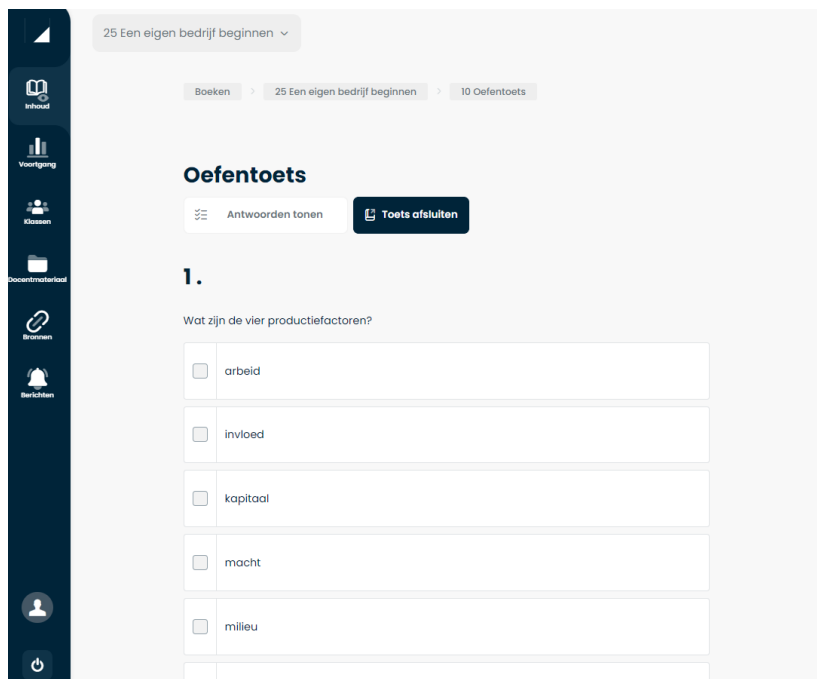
Inhoud
Voortgang
Klassen
Docentmateriaal
Bronnen
Berichten

25 Een eigen bedrijf beginnen

Boeken > 25 Een eigen bedrijf beginnen > 10 Oefentoets

Oefentoets

Antwoorden tonen
Toets afsluiten

1.

Wat zijn de vier productiefactoren?

arbeid

invloed

kapitaal

macht

milieu